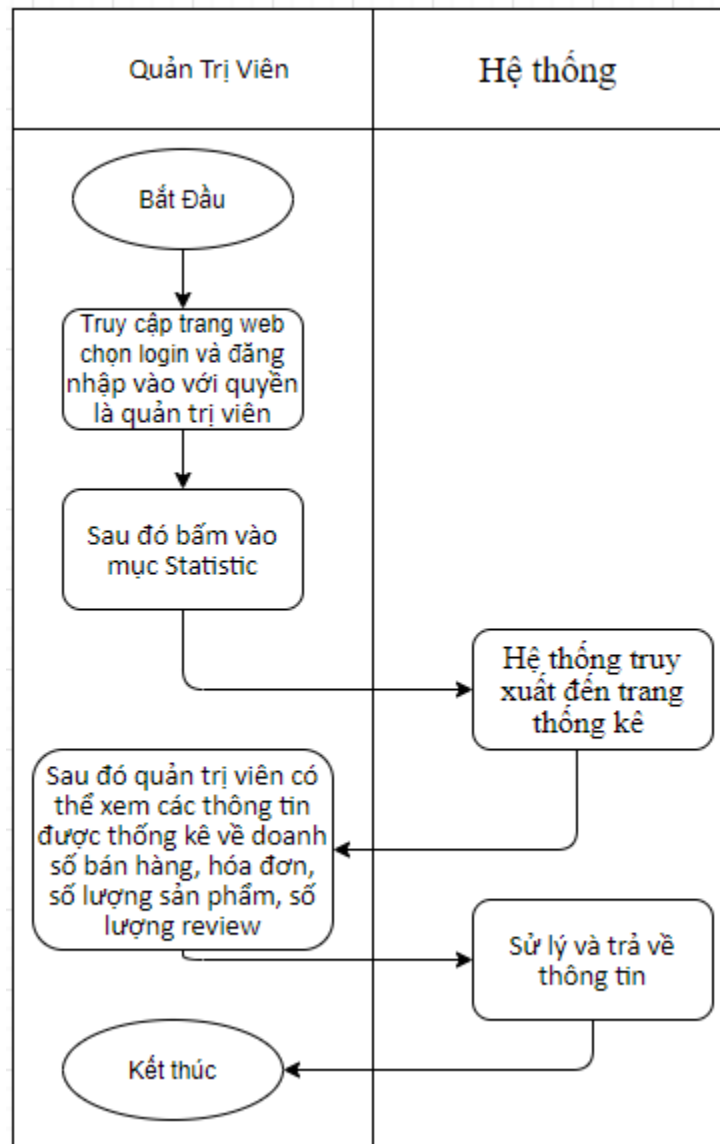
Quản Trị Viên

Hệ thống

Bắt Đầu

Truy cập trang web chọn login và đăng nhập vào với quyền là quản trị viên

Sau đó bấm vào mục Statistic

Hệ thống truy xuất đến trang thống kê

Sau đó quản trị viên có thể xem các thông tin được thống kê về doanh số bán hàng, hóa đơn, số lượng sản phẩm, số lượng review

Sử lý và trả về thông tin

Kết thúc